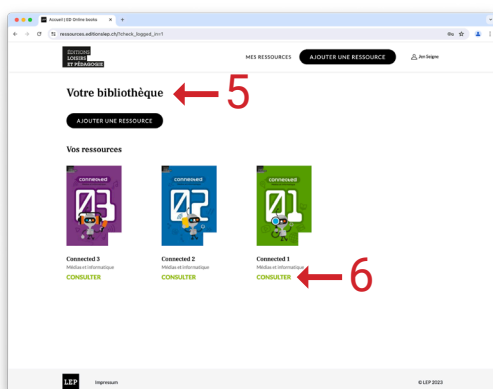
Accueil | ED Online books
ressources.editionslep.ch/?check_logged_in=1

ÉDITIONS LOISIRS ET PÉDAGOGIE

MES RESSOURCES
AJOUTER UNE RESSOURCE
Jon Saigne

Votre bibliothèque
5

AJOUTER UNE RESSOURCE

Vos ressources

connected
03

connected
02

connected
01

Connected 3
Médias et informatique
CONSULTER

Connected 2
Médias et informatique
CONSULTER

Connected 1
Médias et informatique
CONSULTER
6

LEP
Impressum
© LEP 2022